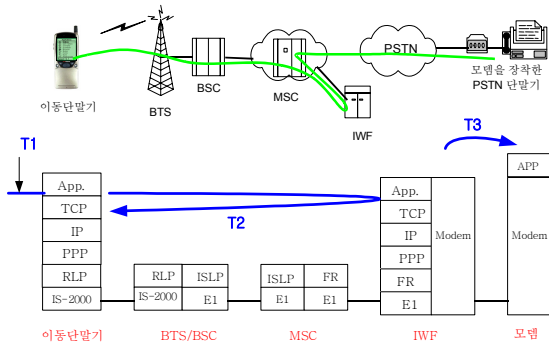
이동단말기

BTS

BSC

MSC

PSTN

IWF

모뎀을 장착한 PSTN 단말기

T1

T2

T3

| App. |
|---|
| TCP |
| IP |
| PPP |
| RLP |
| IS-2000 |

| RLP | ISLP |
|---|---|
| IS-2000 | E1 |

| ISLP | FR |
|---|---|
| E1 | E1 |

| App. | Modem |
|---|---|
| TCP | |
| IP | |
| PPP | |
| FR | |
| E1 | |

| APP |
|---|
| Modem |

이동단말기

BTS/BSC

MSC

IWF

모뎀